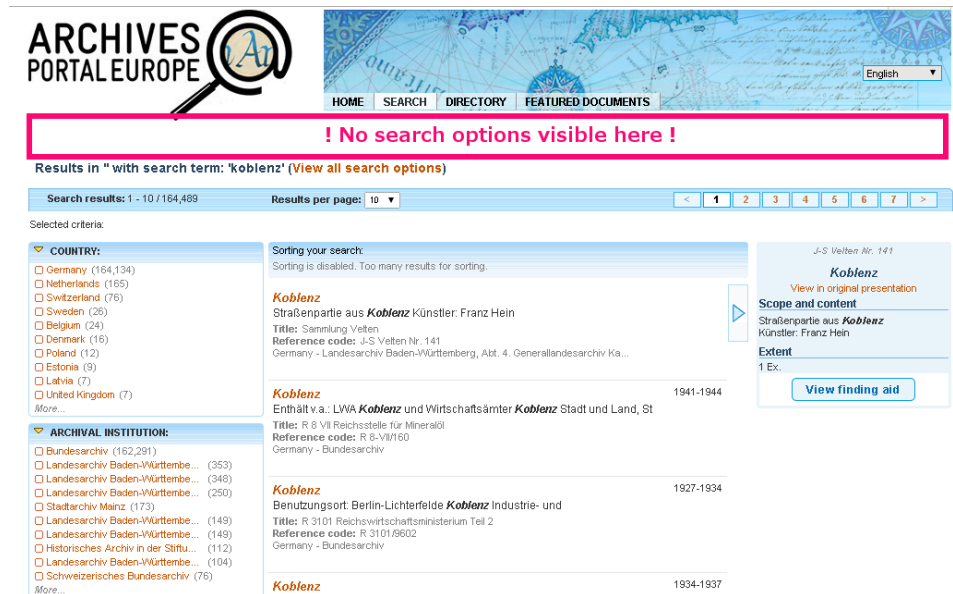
ARCHIVES PORTAL EUROPE

English

HOME SEARCH DIRECTORY FEATURED DOCUMENTS

! No search options visible here !

Results in '' with search term: 'koblenz' (View all search options)

Search results: 1 - 10 / 164,489 Results per page: 10

< 1 2 3 4 5 6 7 >

Selected criteria:

COUNTRY:
Germany (164,134)
Netherlands (165)
Switzerland (76)
Sweden (26)
Belgium (24)
Denmark (16)
Poland (12)
Estonia (9)
Latvia (7)
United Kingdom (7)
More...

ARCHIVAL INSTITUTION:
Bundesarchiv (162,291)
Landesarchiv Baden-Württembe... (353)
Landesarchiv Baden-Württembe... (348)
Landesarchiv Baden-Württembe... (250)
Stadtarchiv Mainz (173)
Landesarchiv Baden-Württembe... (149)
Landesarchiv Baden-Württembe... (149)
Historisches Archiv in der Stiftu... (112)
Landesarchiv Baden-Württembe... (104)
Schweizerisches Bundesarchiv (76)
More...

Sorting your search:
Sorting is disabled. Too many results for sorting.

Koblenz
Straßenpartie aus Koblenz Künstler: Franz Hein
Title: Sammlung Velten
Reference code: J-S Velten Nr. 141
Germany - Landesarchiv Baden-Württemberg, Abt. 4. Generallandesarchiv Ka...

Koblenz 1941-1944
Enthält v.a.: LWA Koblenz und Wirtschaftsämter Koblenz Stadt und Land, St
Title: R 8 VII Reichsstelle für Mineralöl
Reference code: R 8-VII/160
Germany - Bundesarchiv

Koblenz 1927-1934
Benutzungsort: Berlin-Lichterfelde Koblenz Industrie- und
Title: R 3101 Reichswirtschaftsministerium Teil 2
Reference code: R 3101/9602
Germany - Bundesarchiv

Koblenz 1934-1937

J-S Velten Nr. 141
Koblenz
View in original presentation
Scope and content
Straßenpartie aus Koblenz
Künstler: Franz Hein
Extent
1 Ex.
View finding aid